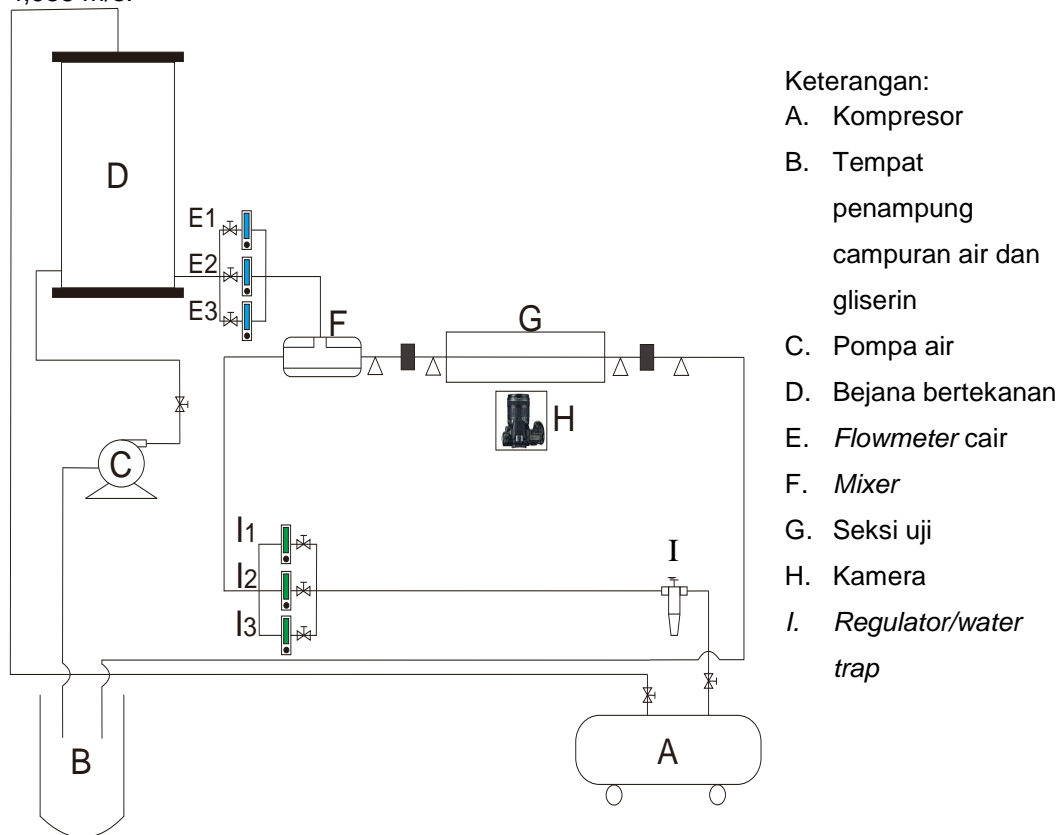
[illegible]

D

E1

E2

E3

F

G

H

C

I1

I2

I3

I

B

A

Keterangan:
A. Kompresor
B. Tempat penampung campuran air dan gliserin
C. Pompa air
D. Bejana bertekanan
E. *Flowmeter* cair
F. *Mixer*
G. Seksi uji
H. Kamera
*I. Regulator/water trap*